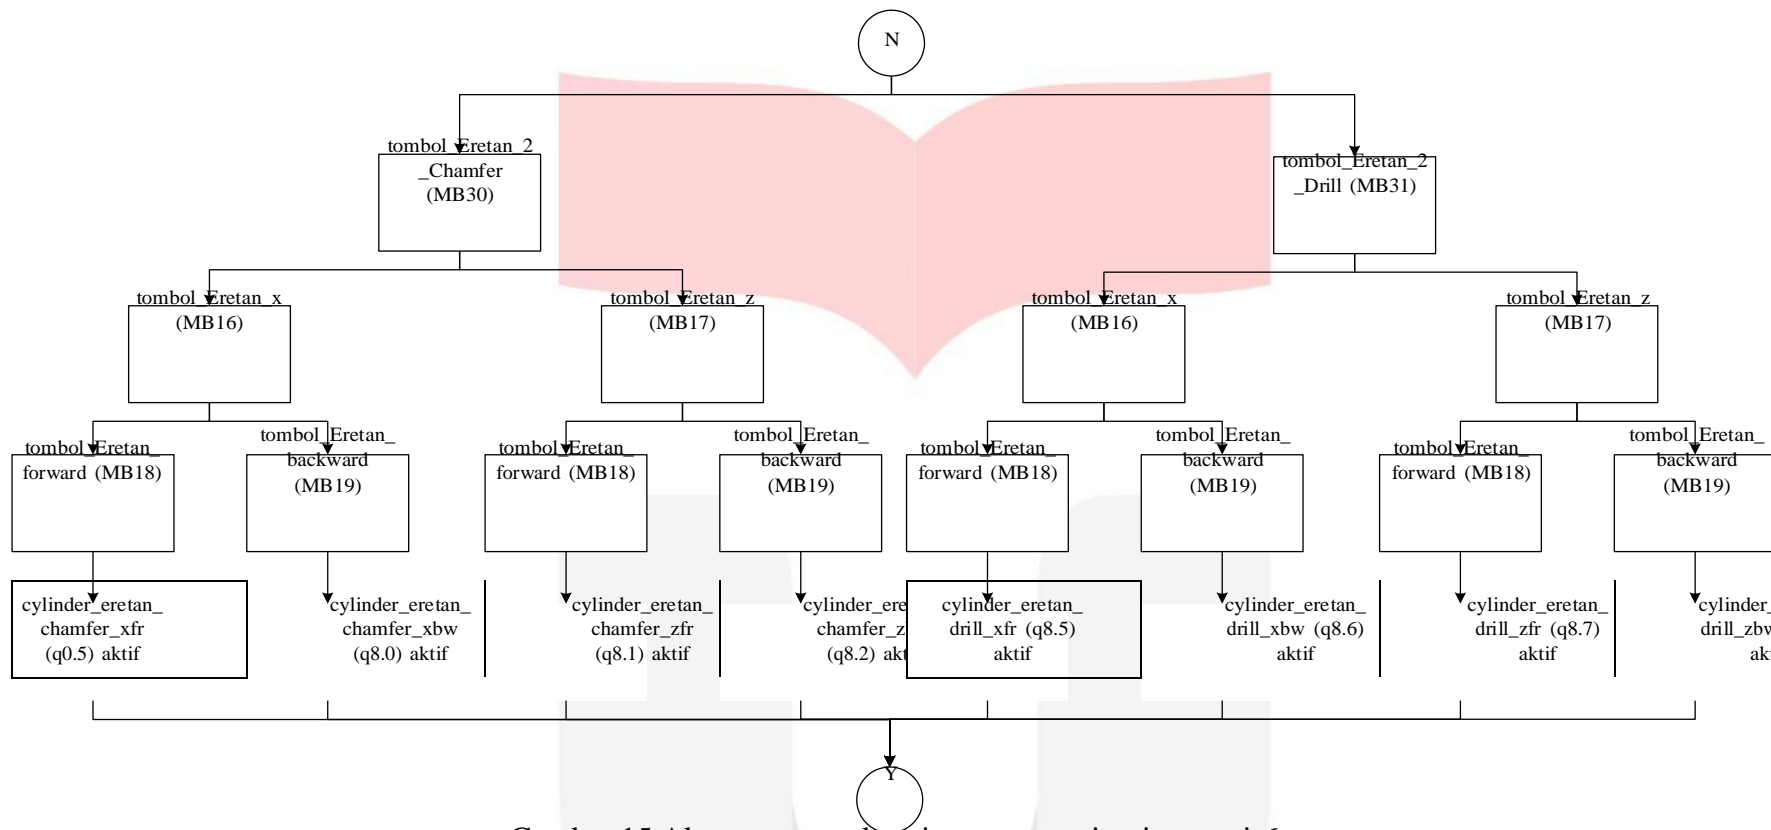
N

tombol_Eretan_2 _Chamfer (MB30)

tombol_Eretan_2 _Drill (MB31)

tombol_Eretan_x (MB16)

tombol_Eretan_z (MB17)

tombol_Eretan_x (MB16)

tombol_Eretan_z (MB17)

tombol_Eretan_ forward (MB18)

tombol_Eretan_ backward (MB19)

tombol_Eretan_ forward (MB18)

tombol_Eretan_ backward (MB19)

tombol_Eretan_ forward (MB18)

tombol_Eretan_ backward (MB19)

tombol_Eretan_ forward (MB18)

tombol_Eretan_ backward (MB19)

cylinder_eretan_ chamfer_xfr (q0.5) aktif

cylinder_eretan_ chamfer_xbw (q8.0) aktif

cylinder_eretan_ chamfer_zfr (q8.1) aktif

cylinder_ere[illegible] chamfer_z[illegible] (q8.2) ak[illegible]

cylinder_eretan_ drill_xfr (q8.5) aktif

cylinder_eretan_ drill_xbw (q8.6) aktif

cylinder_eretan_ drill_zfr (q8.7) aktif

cylinder_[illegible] drill_zbw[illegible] ak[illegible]

Y

Gambar 15 Al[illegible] i 6